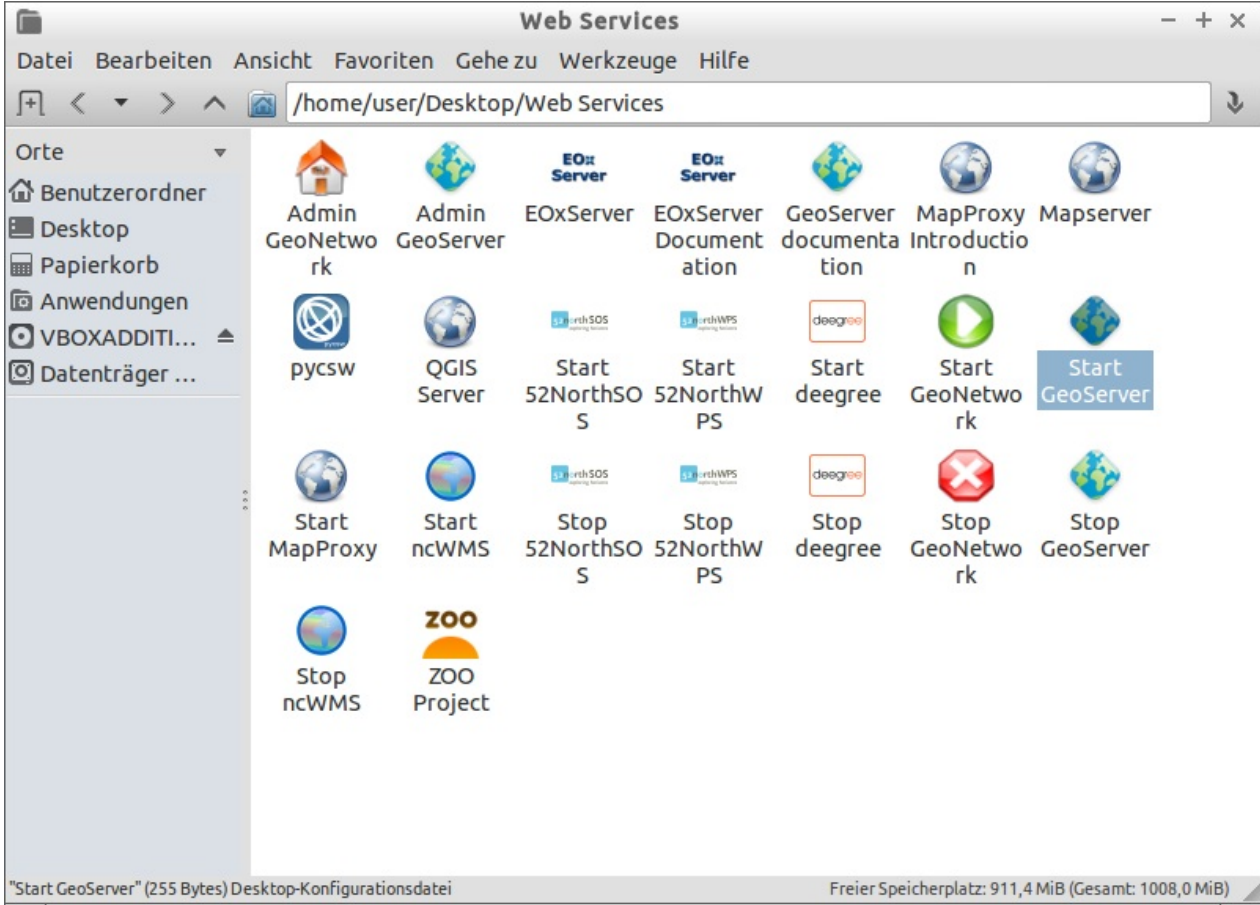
Web Services

Datei Bearbeiten Ansicht Favoriten Gehe zu Werkzeuge Hilfe

/home/user/Desktop/Web Services

Orte
Benutzerordner
Desktop
Papierkorb
Anwendungen
VBOXADDITI...
Datenträger ...

Admin GeoNetwork
Admin GeoServer
EOx Server
EOxServer
EOx Server
EOxServer Documentation
GeoServer documentation
MapProxy Introduction
Mapserver
pycsw
QGIS Server
52northSOS
Start 52NorthSOS
52northWPS
Start 52NorthWPS
deegree
Start deegree
Start GeoNetwork
Start GeoServer
Start MapProxy
Start ncWMS
52northSOS
Stop 52NorthSOS
52northWPS
Stop 52NorthWPS
deegree
Stop deegree
Stop GeoNetwork
Stop GeoServer
Stop ncWMS
ZOO
ZOO Project

"Start GeoServer" (255 Bytes) Desktop-Konfigurationsdatei
Freier Speicherplatz: 911,4 MiB (Gesamt: 1008,0 MiB)